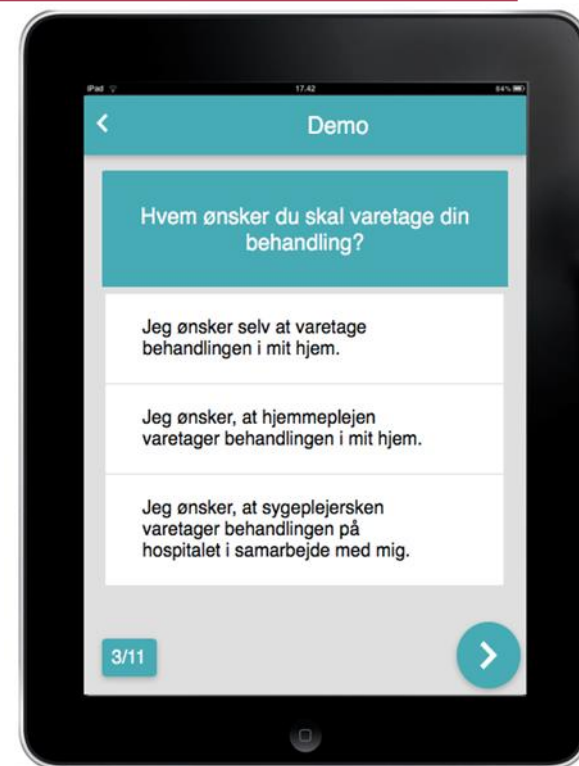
iPad
17.42
84%

Demo

Hvem ønsker du skal varetage din behandling?

Jeg ønsker selv at varetage behandlingen i mit hjem.

Jeg ønsker, at hjemmeplejen varetager behandlingen i mit hjem.

Jeg ønsker, at sygeplejersken varetager behandlingen på hospitalet i samarbejde med mig.

3/11